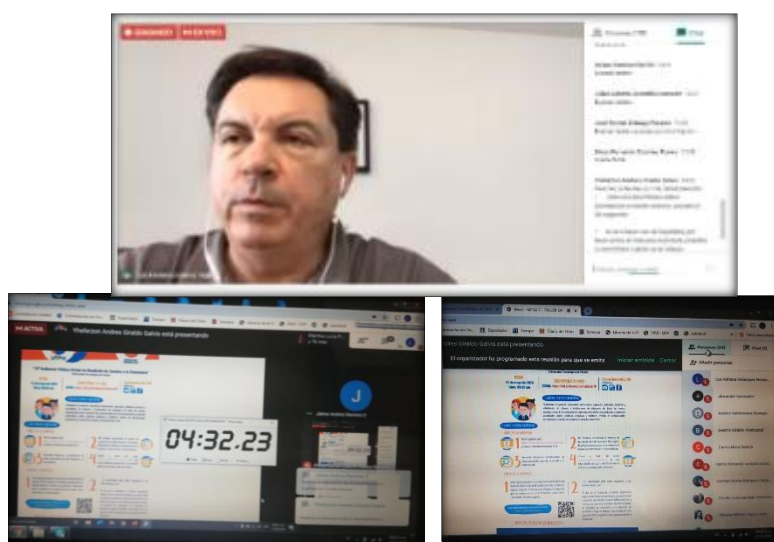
GRABANDO EN VIVO

Yheferzon Andres Giraldo Galvis está presentando

04:32.23

Yheferzon Andres Giraldo Galvis está presentando

El organizador ha programado esta reunión para que se emita Iniciar emisión Cerrar

Añadir personas